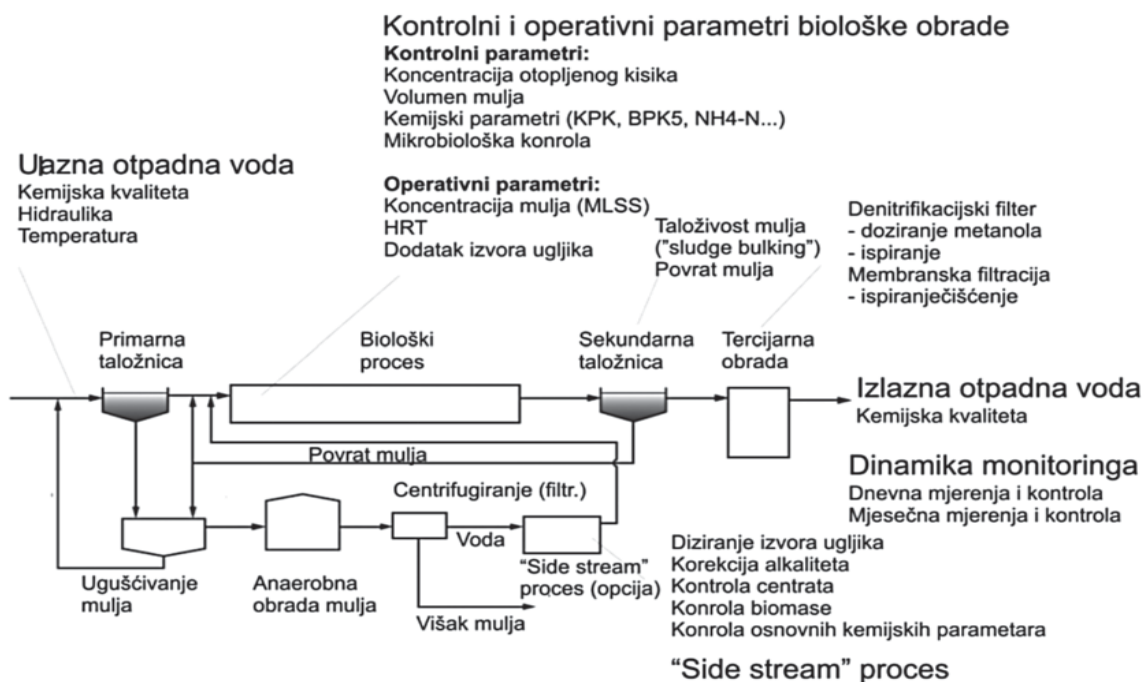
Kontrolni i operativni parametri biološke obrade

**Kontrolni parametri:**
Koncentracija otopljenog kisika
Volumen mulja
Kemijski parametri (KPK, BPK5, NH4-N...)
Mikrobiološka konrola

Ulazna otpadna voda
Kemijska kvaliteta
Hidraulika
Temperatura

**Operativni parametri:**
Koncentracija mulja (MLSS)
HRT
Dodatak izvora ugljika

Taloživost mulja ("sludge bulking")
Povrat mulja

Denitrifikacijski filter
- doziranje metanola
- ispiranje
Membranska filtracija
- ispiranječišćenje

Primarna taložnica

Biološki proces

Sekundarna taložnica

Tercijarna obrada

Izlazna otpadna voda
Kemijska kvaliteta

Povrat mulja

Dinamika monitoringa
Dnevna mjerenja i kontrola
Mjesečna mjerenja i kontrola

Centrifugiranje (filtr.)

Voda

Diziranje izvora ugljika
Korekcija alkaliteta
Kontrola centrata
Konrola biomase
Konrola osnovnih kemijskih parametara

Ugušćivanje mulja

Anaerobna obrada mulja

"Side stream" proces (opcija)

Višak mulja

"Side stream" proces